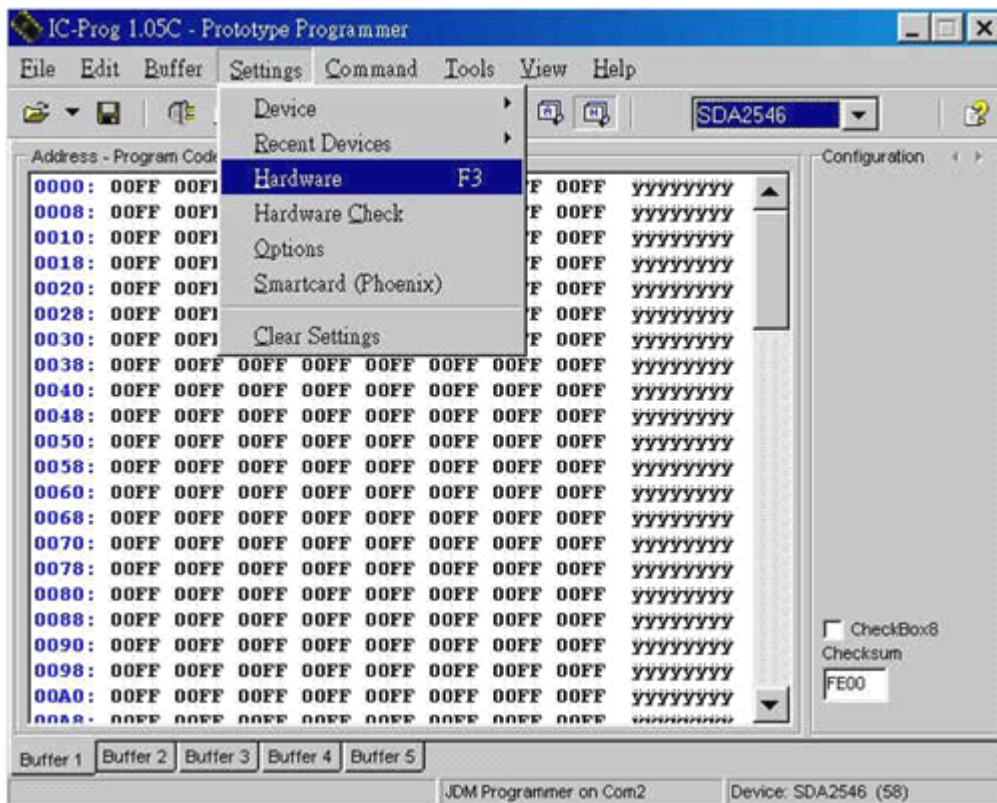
IC-Prog 1.05C - Prototype Programmer

File Edit Buffer Settings Command Tools View Help

SDA2546

Address - Program Code

Device
Recent Devices
Hardware F3
Hardware Check
Options
Smartcard (Phoenix)
Clear Settings

Configuration

| | | | | | | | | | |
|---|---|---|---|---|---|---|---|---|---|
| 0000: | 00FF | 00F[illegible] | | | | | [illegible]F | 00FF | yyyyyyyy |
| 0008: | 00FF | 00F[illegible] | | | | | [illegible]F | 00FF | yyyyyyyy |
| 0010: | 00FF | 00F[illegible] | | | | | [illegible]F | 00FF | yyyyyyyy |
| 0018: | 00FF | 00F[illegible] | | | | | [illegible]F | 00FF | yyyyyyyy |
| 0020: | 00FF | 00F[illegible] | | | | | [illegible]F | 00FF | yyyyyyyy |
| 0028: | 00FF | 00F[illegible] | | | | | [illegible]F | 00FF | yyyyyyyy |
| 0030: | 00FF | 00F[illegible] | | | | | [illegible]F | 00FF | yyyyyyyy |
| 0038: | 00FF | 00FF | 00FF | 00FF | 00FF | 00FF | 00FF | 00FF | yyyyyyyy |
| 0040: | 00FF | 00FF | 00FF | 00FF | 00FF | 00FF | 00FF | 00FF | yyyyyyyy |
| 0048: | 00FF | 00FF | 00FF | 00FF | 00FF | 00FF | 00FF | 00FF | yyyyyyyy |
| 0050: | 00FF | 00FF | 00FF | 00FF | 00FF | 00FF | 00FF | 00FF | yyyyyyyy |
| 0058: | 00FF | 00FF | 00FF | 00FF | 00FF | 00FF | 00FF | 00FF | yyyyyyyy |
| 0060: | 00FF | 00FF | 00FF | 00FF | 00FF | 00FF | 00FF | 00FF | yyyyyyyy |
| 0068: | 00FF | 00FF | 00FF | 00FF | 00FF | 00FF | 00FF | 00FF | yyyyyyyy |
| 0070: | 00FF | 00FF | 00FF | 00FF | 00FF | 00FF | 00FF | 00FF | yyyyyyyy |
| 0078: | 00FF | 00FF | 00FF | 00FF | 00FF | 00FF | 00FF | 00FF | yyyyyyyy |
| 0080: | 00FF | 00FF | 00FF | 00FF | 00FF | 00FF | 00FF | 00FF | yyyyyyyy |
| 0088: | 00FF | 00FF | 00FF | 00FF | 00FF | 00FF | 00FF | 00FF | yyyyyyyy |
| 0090: | 00FF | 00FF | 00FF | 00FF | 00FF | 00FF | 00FF | 00FF | yyyyyyyy |
| 0098: | 00FF | 00FF | 00FF | 00FF | 00FF | 00FF | 00FF | 00FF | yyyyyyyy |
| 00A0: | 00FF | 00FF | 00FF | 00FF | 00FF | 00FF | 00FF | 00FF | yyyyyyyy |
| 00A8: | 00FF | 00FF | 00FF | 00FF | 00FF | 00FF | 00FF | 00FF | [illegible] |

CheckBox8
Checksum
FE00

Buffer 1 Buffer 2 Buffer 3 Buffer 4 Buffer 5

JDM Programmer on Com2
Device: SDA2546 (58)